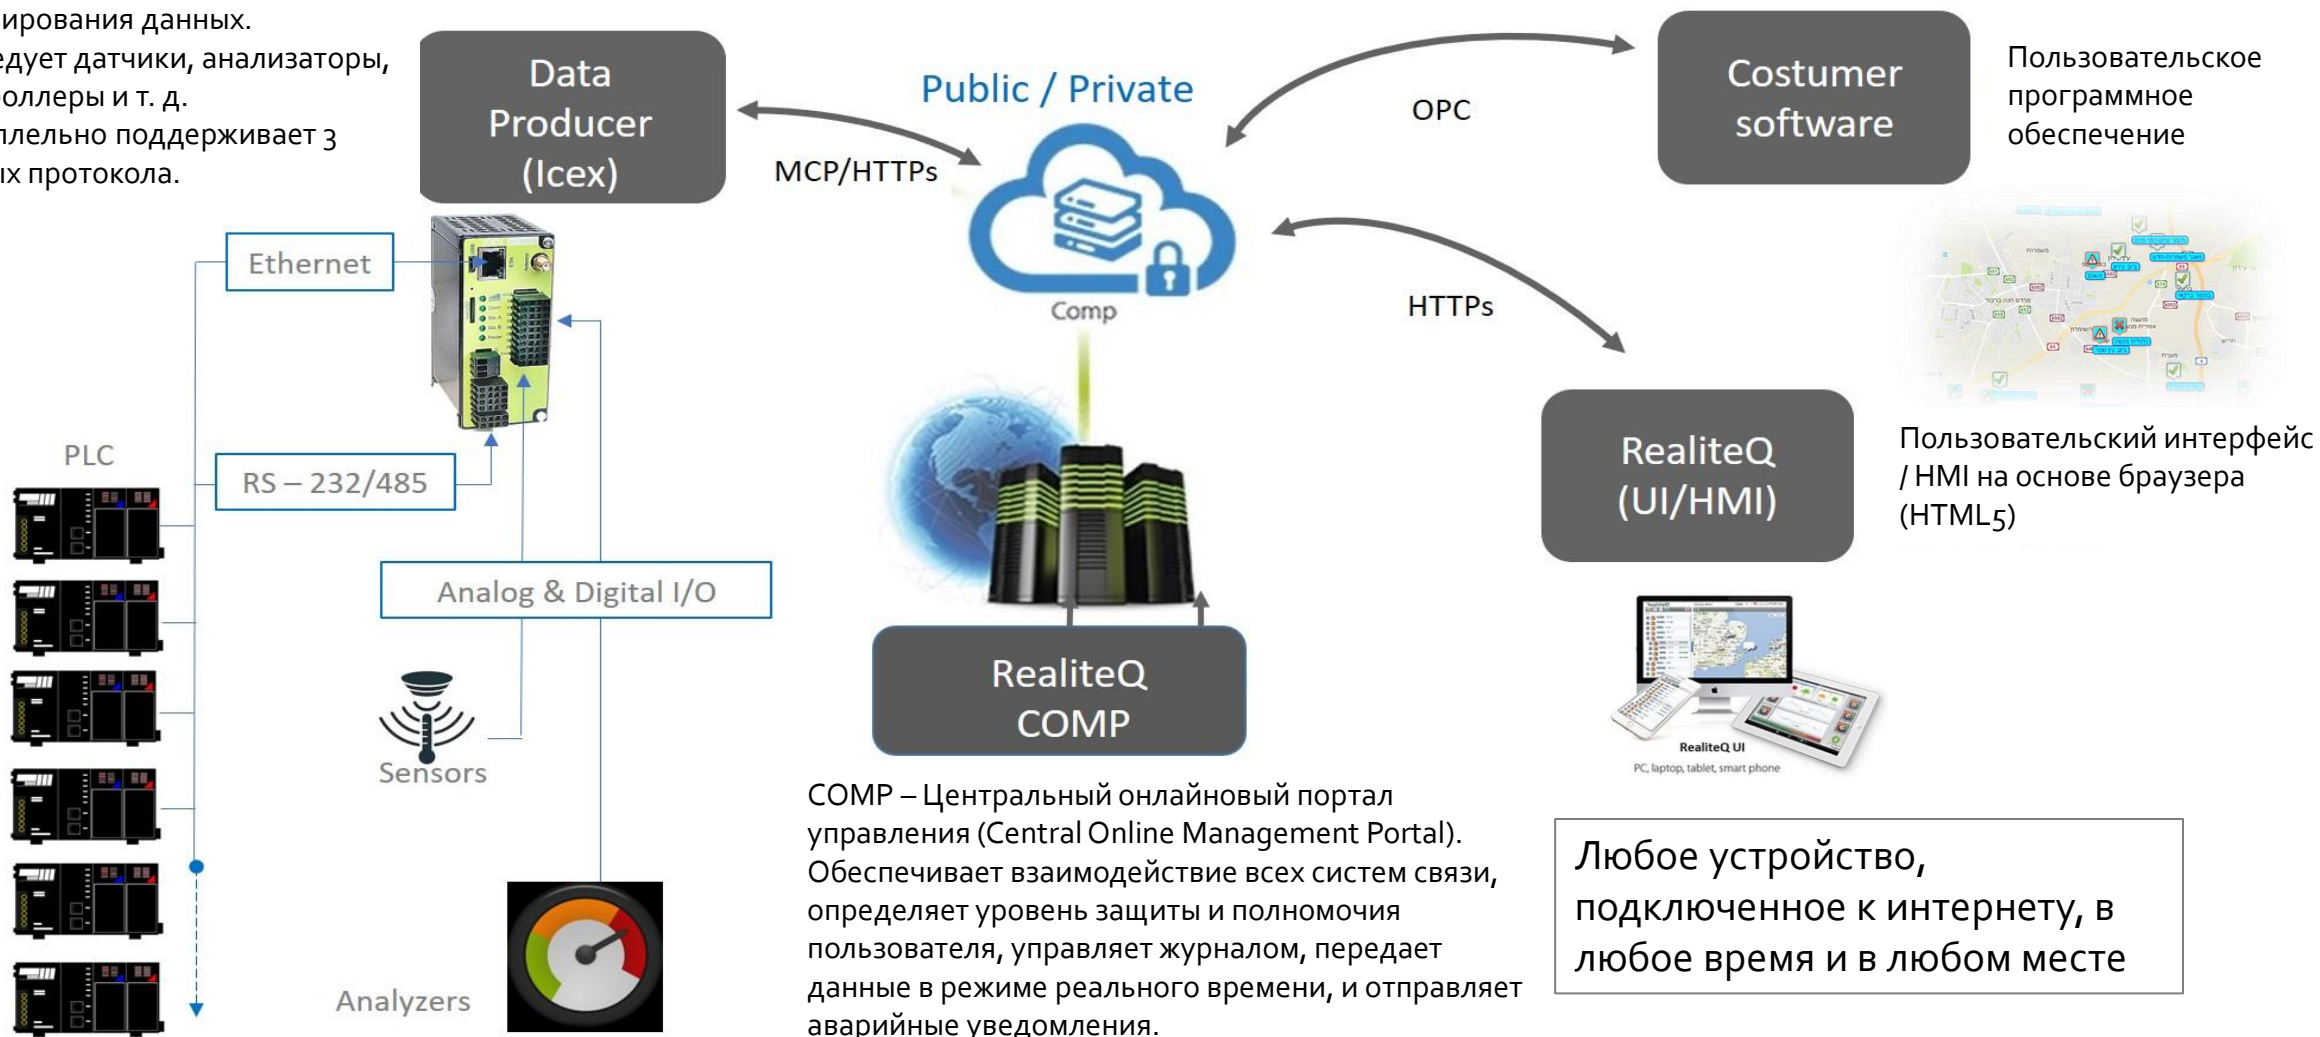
ирования данных.
едует датчики, анализаторы,
оллеры и т. д.
ллельно поддерживает 3
их протокола.

Data Producer (Icex)

Public / Private

MCP/HTTPs

Comp

OPC

Costumer software

Пользовательское программное обеспечение

HTTPs

Ethernet

PLC

RS – 232/485

Analog & Digital I/O

Sensors

Analyzers

RealiteQ COMP

RealiteQ (UI/HMI)

Пользовательский интерфейс / HMI на основе браузера (HTML5)

RealiteQ UI
PC, laptop, tablet, smart phone

COMP – Центральный онлайновый портал управления (Central Online Management Portal). Обеспечивает взаимодействие всех систем связи, определяет уровень защиты и полномочия пользователя, управляет журналом, передает данные в режиме реального времени, и отправляет аварийные уведомления.

Любое устройство, подключенное к интернету, в любое время и в любом месте